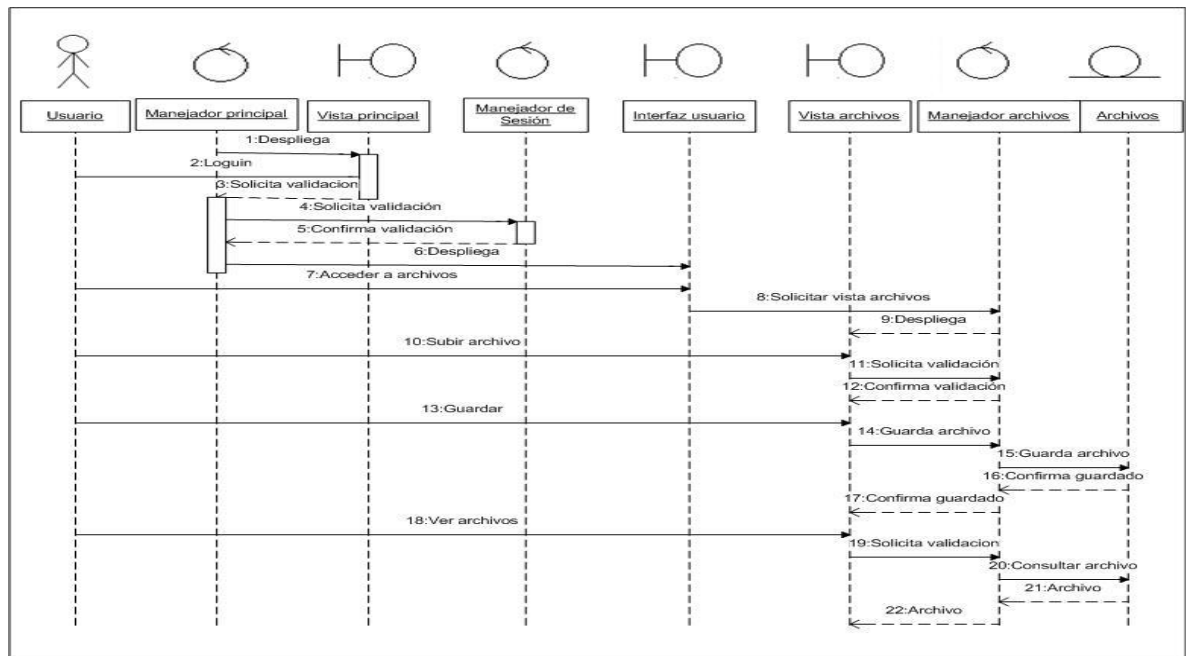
Usuario
Manejador principal
Vista principal
Manejador de Sesión
Interfaz usuario
Vista archivos
Manejador archivos
Archivos

1:Despliega
2:Loguin
3:Solicita validacion
4:Solicita validación
5:Confirma validación
6:Despliega
7:Acceder a archivos
8:Solicitar vista archivos
9:Despliega
10:Subir archivo
11:Solicita validación
12:Confirma validación
13:Guardar
14:Guarda archivo
15:Guarda archivo
16:Confirma guardado
17:Confirma guardado
18:Ver archivos
19:Solicita validacion
20:Consultar archivo
21:Archivo
22:Archivo